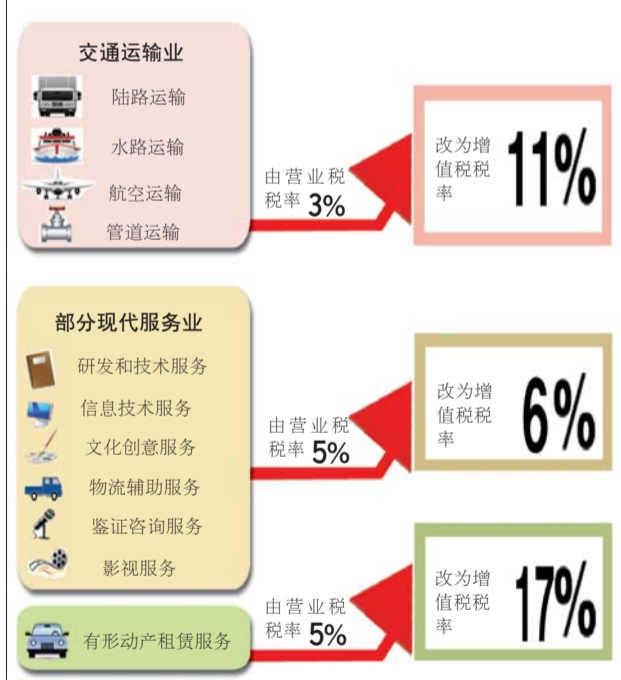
交通运输业

陆路运输

水路运输

航空运输

管道运输

由营业税税率 3%

改为增值税税率 11%

部分现代服务业

研发和技术服务

信息技术服务

文化创意服务

物流辅助服务

鉴证咨询服务

影视服务

由营业税税率 5%

改为增值税税率 6%

有形动产租赁服务

由营业税税率 5%

改为增值税税率 17%